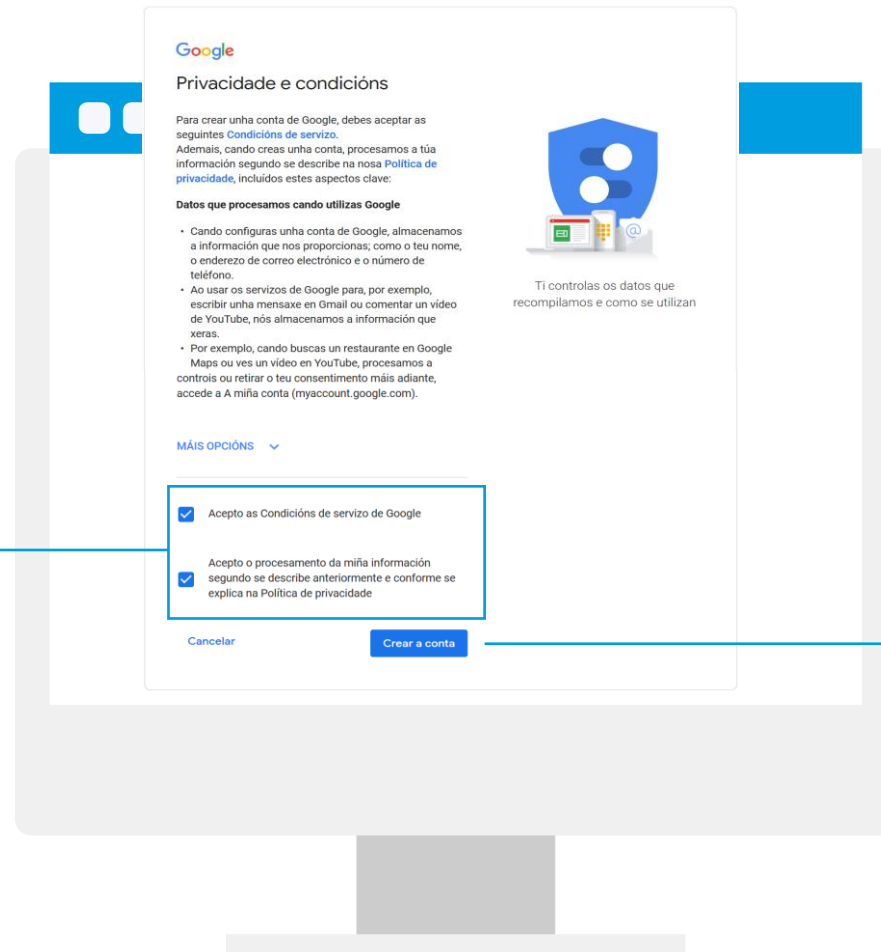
Google

Privacidade e condicións

Para crear unha conta de Google, debes aceptar as seguintes Condicións de servizo.
Ademais, cando creas unha conta, procesamos a túa información segundo se describe na nosa Política de privacidade, incluídos estes aspectos clave:

Datos que procesamos cando utilizas Google

• Cando configuras unha conta de Google, almacenamos a información que nos proporcionas; como o teu nome, o enderezo de correo electrónico e o número de teléfono.
• Ao usar os servizos de Google para, por exemplo, escribir unha mensaxe en Gmail ou comentar un vídeo de YouTube, nós almacenamos a información que xeras.
• Por exemplo, cando buscas un restaurante en Google Maps ou ves un vídeo en YouTube, procesamos a controis ou retirar o teu consentimento máis adiante, accede a A miña conta (myaccount.google.com).

Ti controlas os datos que recompilamos e como se utilizan

MÁIS OPCIÓNS

Acepto as Condicións de servizo de Google

Acepto o procesamento da miña información segundo se describe anteriormente e conforme se explica na Política de privacidade

Cancelar

Crear a conta